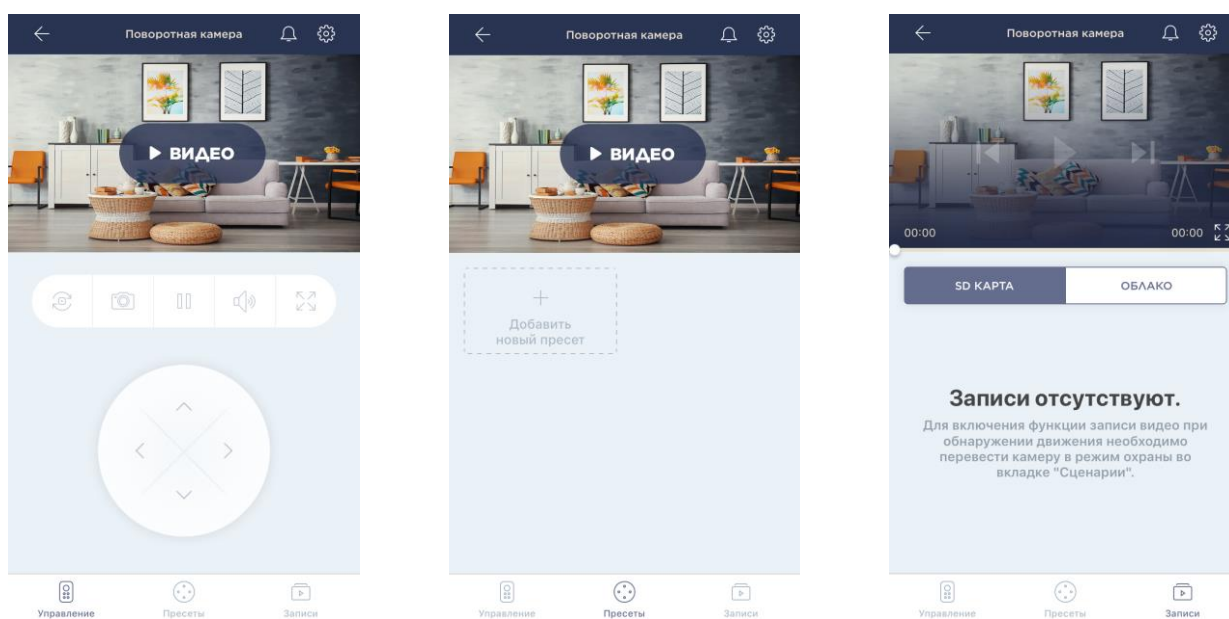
Поворотная камера

ВИДЕО

Управление
Пресеты
Записи

Поворотная камера

ВИДЕО

+
Добавить новый пресет

Управление
Пресеты
Записи

Поворотная камера

00:00
00:00

SD КАРТА
ОБЛАКО

Записи отсутствуют.

Для включения функции записи видео при обнаружении движения необходимо перевести камеру в режим охраны во вкладке "Сценарии".

Управление
Пресеты
Записи